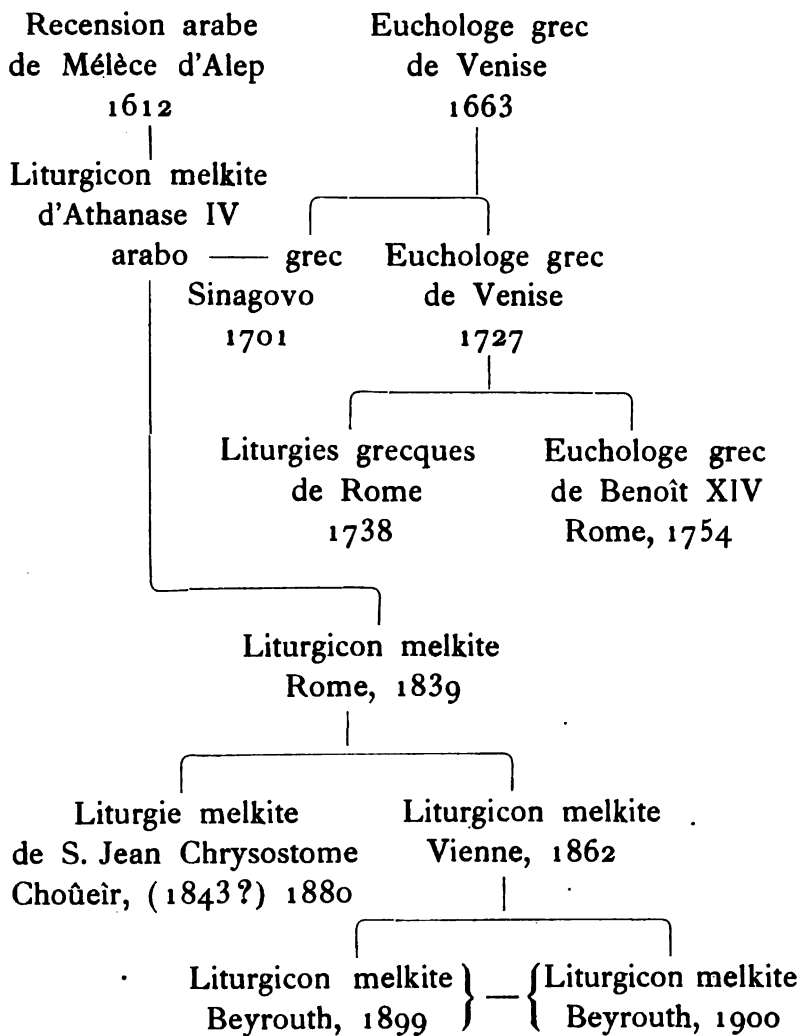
Recension arabe de Mélèce d'Alep 1612

Euchologe grec de Venise 1663

Liturgicon melkite d'Athanase IV

arabo — grec Sinagovo 1701

Euchologe grec de Venise 1727

Liturgies grecques de Rome 1738

Euchologe grec de Benoît XIV Rome, 1754

Liturgicon melkite Rome, 1839

Liturgie melkite de S. Jean Chrysostome Choûeïr, (1843?) 1880

Liturgicon melkite Vienne, 1862

Liturgicon melkite Beyrouth, 1899 — Liturgicon melkite Beyrouth, 1900